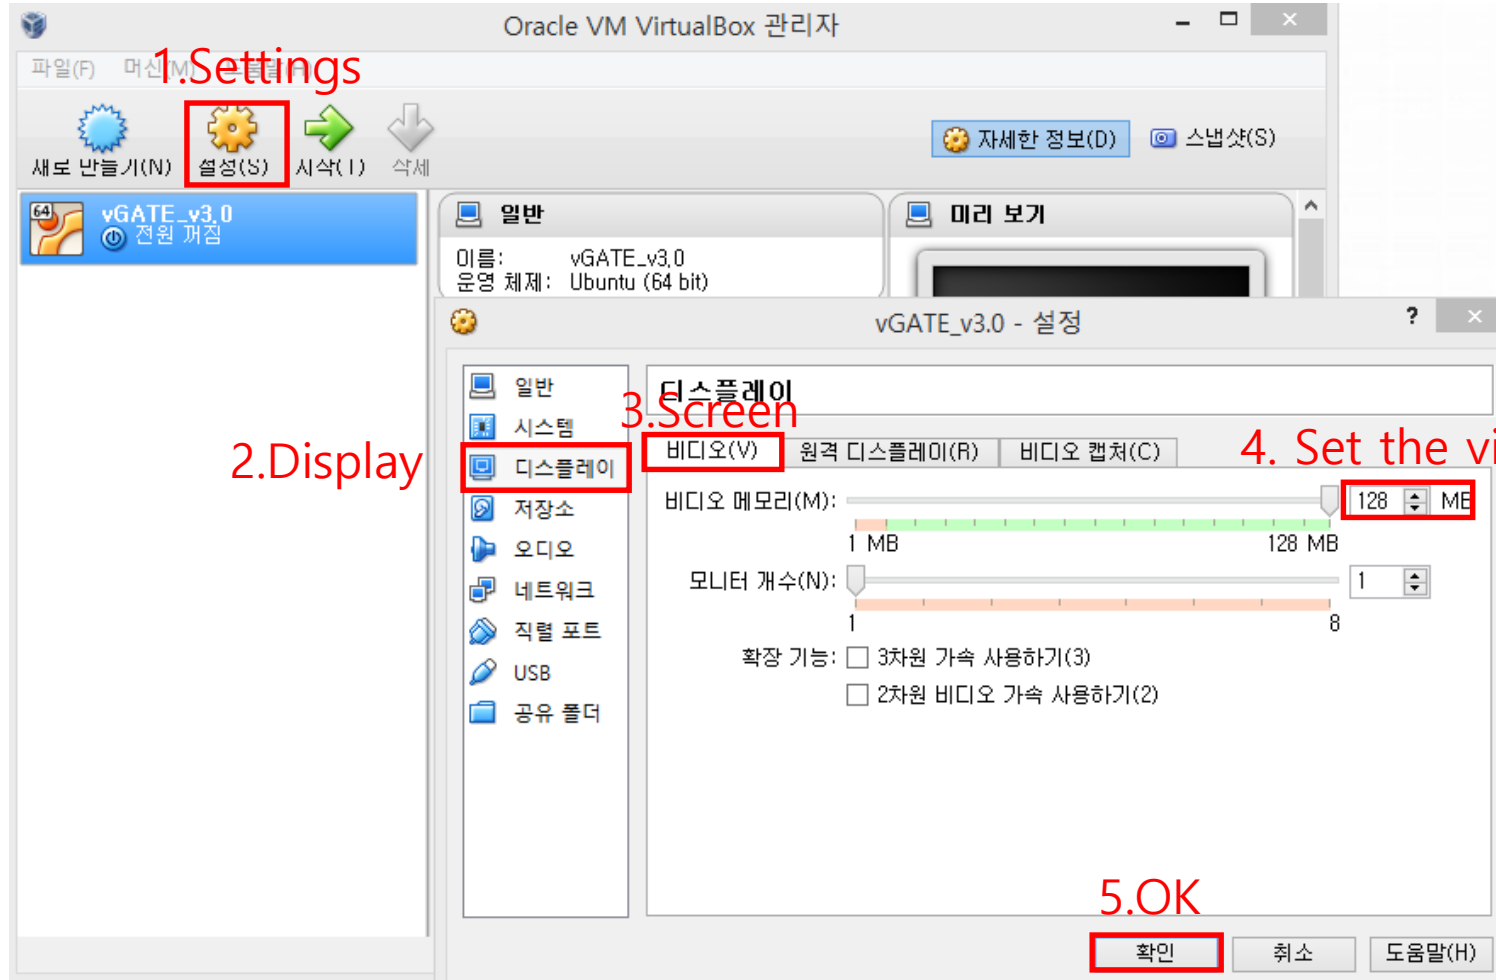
Oracle VM VirtualBox 관리자

파일(F) 머신(M) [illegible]

1.Settings

새로 만들기(N) 설정(S) 시작(T) 삭제

자세한 정보(D) 스냅샷(S)

64 vGATE_v3.0
전원 꺼짐

일반

이름: vGATE_v3.0
운영 체제: Ubuntu (64 bit)

미리 보기

vGATE_v3.0 - 설정

?

일반
시스템
디스플레이
저장소
오디오
네트워크
직렬 포트
USB
공유 폴더

2.Display

디스플레이

3.Screen

비디오(V) 원격 디스플레이(R) 비디오 캡처(C)

4. Set the vi

비디오 메모리(M): 128 MB
1 MB 128 MB

모니터 개수(N): 1
1 8

확장 기능: 3차원 가속 사용하기(3)
2차원 비디오 가속 사용하기(2)

5.OK

확인 취소 도움말(H)